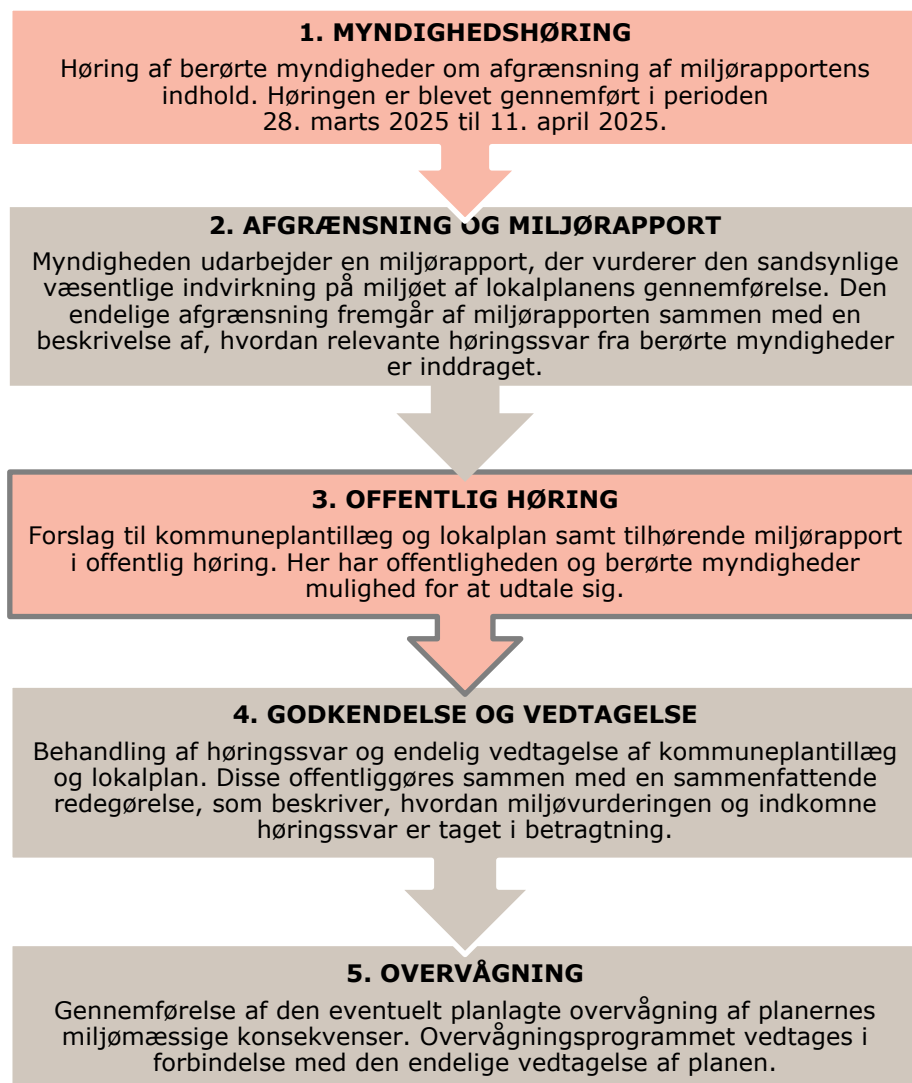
1. MYNDIGHEDSHØRING

Høring af berørte myndigheder om afgrænsning af miljørapportens indhold. Høringen er blevet gennemført i perioden 28. marts 2025 til 11. april 2025.

2. AFGRÆNSNING OG MILJØRAPPORT

Myndigheden udarbejder en miljørapport, der vurderer den sandsynlige væsentlige indvirkning på miljøet af lokalplanens gennemførelse. Den endelige afgrænsning fremgår af miljørapporten sammen med en beskrivelse af, hvordan relevante høringssvar fra berørte myndigheder er inddraget.

3. OFFENTLIG HØRING

Forslag til kommuneplantillæg og lokalplan samt tilhørende miljørapport i offentlig høring. Her har offentligheden og berørte myndigheder mulighed for at udtale sig.

4. GODKENDELSE OG VEDTAGELSE

Behandling af høringssvar og endelig vedtagelse af kommuneplantillæg og lokalplan. Disse offentliggøres sammen med en sammenfattende redegørelse, som beskriver, hvordan miljøvurderingen og indkomne høringssvar er taget i betragtning.

5. OVERVÅGNING

Gennemførelse af den eventuelt planlagte overvågning af planernes miljømæssige konsekvenser. Overvågningsprogrammet vedtages i forbindelse med den endelige vedtagelse af planen.